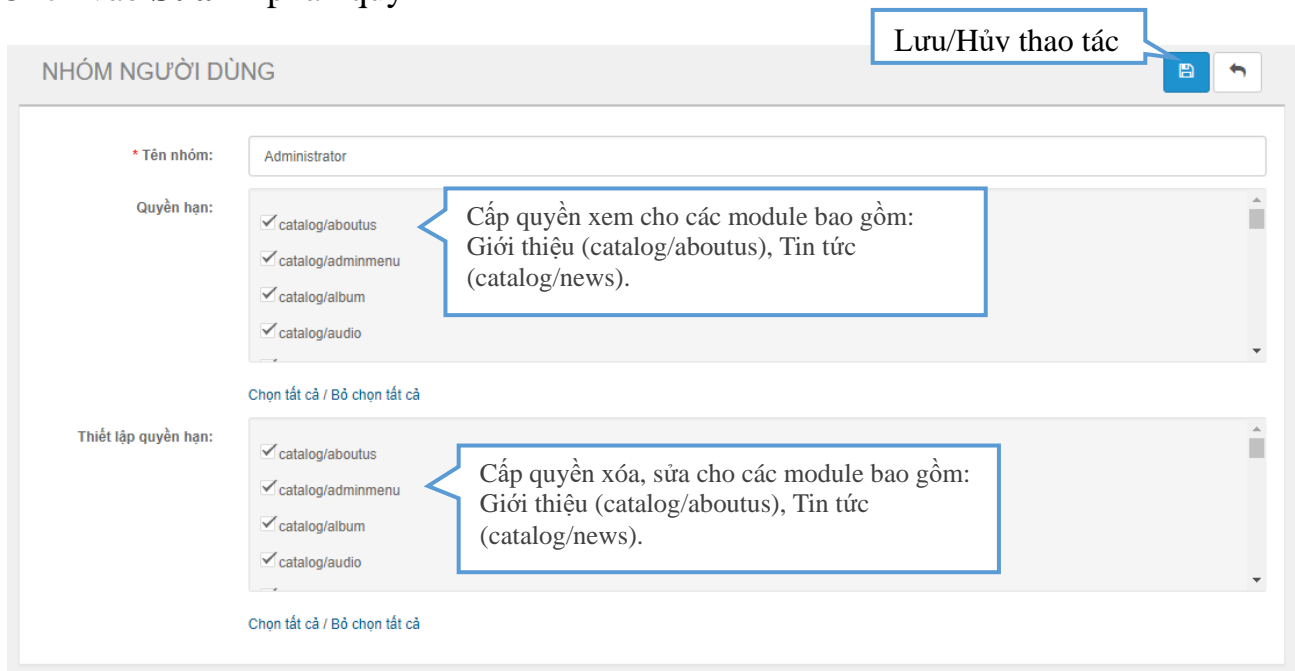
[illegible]

NHÓM NGƯỜI DÙNG

Lưu/Hủy thao tác

* Tên nhóm: Administrator

Quyền hạn:

catalog/aboutus
catalog/adminmenu
catalog/album
catalog/audio

Cấp quyền xem cho các module bao gồm: Giới thiệu (catalog/aboutus), Tin tức (catalog/news).

Chọn tất cả / Bỏ chọn tất cả

Thiết lập quyền hạn:

catalog/aboutus
catalog/adminmenu
catalog/album
catalog/audio

Cấp quyền xóa, sửa cho các module bao gồm: Giới thiệu (catalog/aboutus), Tin tức (catalog/news).

Chọn tất cả / Bỏ chọn tất cả